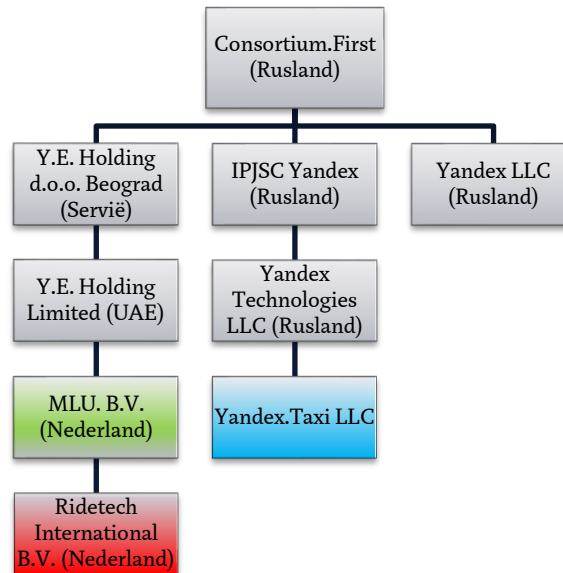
Consortium.First (Rusland)

Y.E. Holding d.o.o. Beograd (Servië)

IPJSC Yandex (Rusland)

Yandex LLC (Rusland)

Y.E. Holding Limited (UAE)

Yandex Technologies LLC (Rusland)

MLU. B.V. (Nederland)

Yandex.Taxi LLC

Ridetech International B.V. (Nederland)